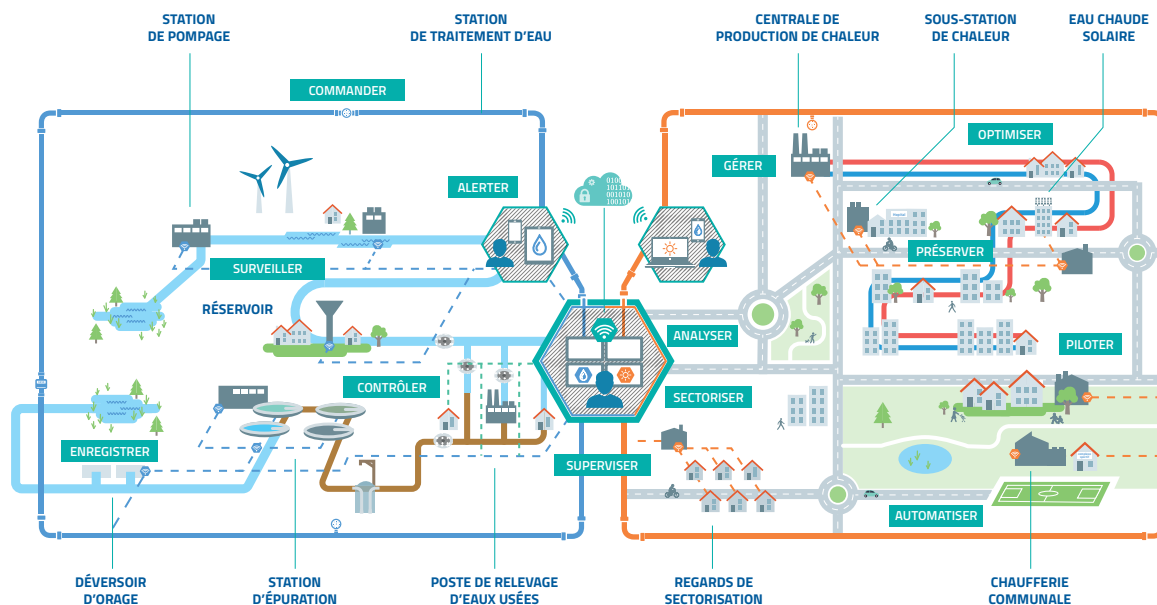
STATION DE POMPAGE

STATION DE TRAITEMENT D'EAU

CENTRALE DE PRODUCTION DE CHALEUR

SOUS-STATION DE CHALEUR

EAU CHAUDE SOLAIRE

COMMANDER

OPTIMISER

GÉRER

ALERTER

SURVEILLER

PRÉSERVER

RÉSERVOIR

ANALYSER

PILOTER

CONTRÔLER

SECTORISER

ENREGISTRER

SUPERVISER

AUTOMATISER

DÉVERSOIR D'ORAGE

STATION D'ÉPURATION

POSTE DE RELEVAGE D'EAUX USÉES

REGARDS DE SECTORISATION

CHAUFFERIE COMMUNALE